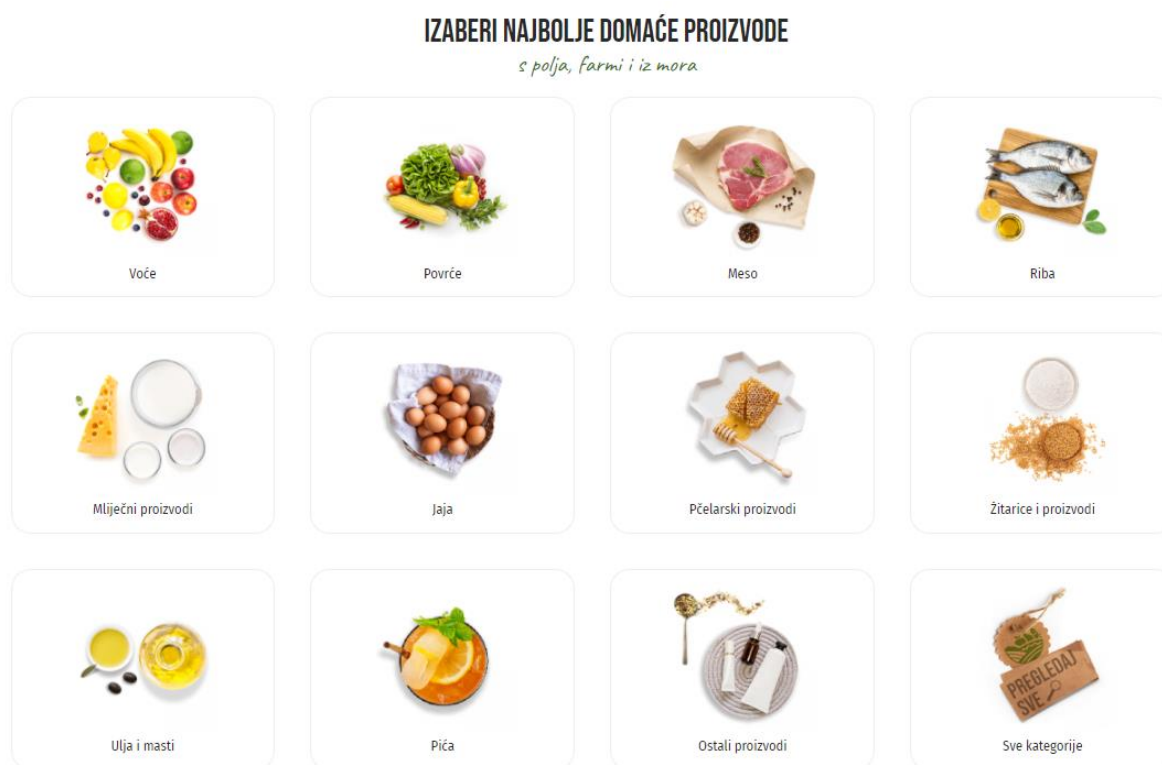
IZABERI NAJBOLJE DOMAĆE PROIZVODE

s polja, farmi i iz mora

Voće

Povrće

Meso

Riba

Mliječni proizvodi

Jaja

Pčelarski proizvodi

Žitarice i proizvodi

Ulja i masti

Pića

Ostali proizvodi

PREGLEDAJ SVE

Sve kategorije